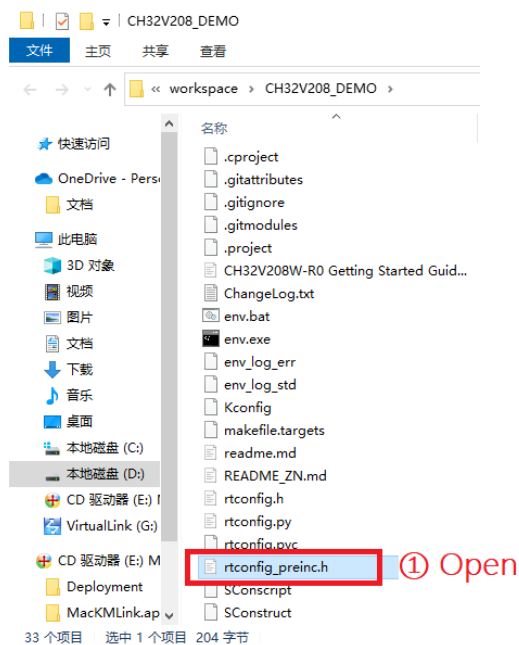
CH32V208_DEMO

文件 主页 共享 查看

« workspace › CH32V208_DEMO ›

快速访问
OneDrive - Perso
文档
此电脑
3D 对象
视频
图片
文档
下载
音乐
桌面
本地磁盘 (C:)
本地磁盘 (D:)
CD 驱动器 (E:) M
VirtualLink (G:)
CD 驱动器 (E:) M
Deployment
MacKMLink.ap

名称
.cproject
.gitattributes
.gitignore
.gitmodules
.project
CH32V208W-R0 Getting Started Guid...
ChangeLog.txt
env.bat
env.exe
env_log_err
env_log_std
Kconfig
makefile.targets
readme.md
README_ZN.md
rtconfig.h
rtconfig.py
rtconfig.pyc
rtconfig_preinc.h
SConscript
SConstruct

① Open

33 个项目 选中 1 个项目 204 字节